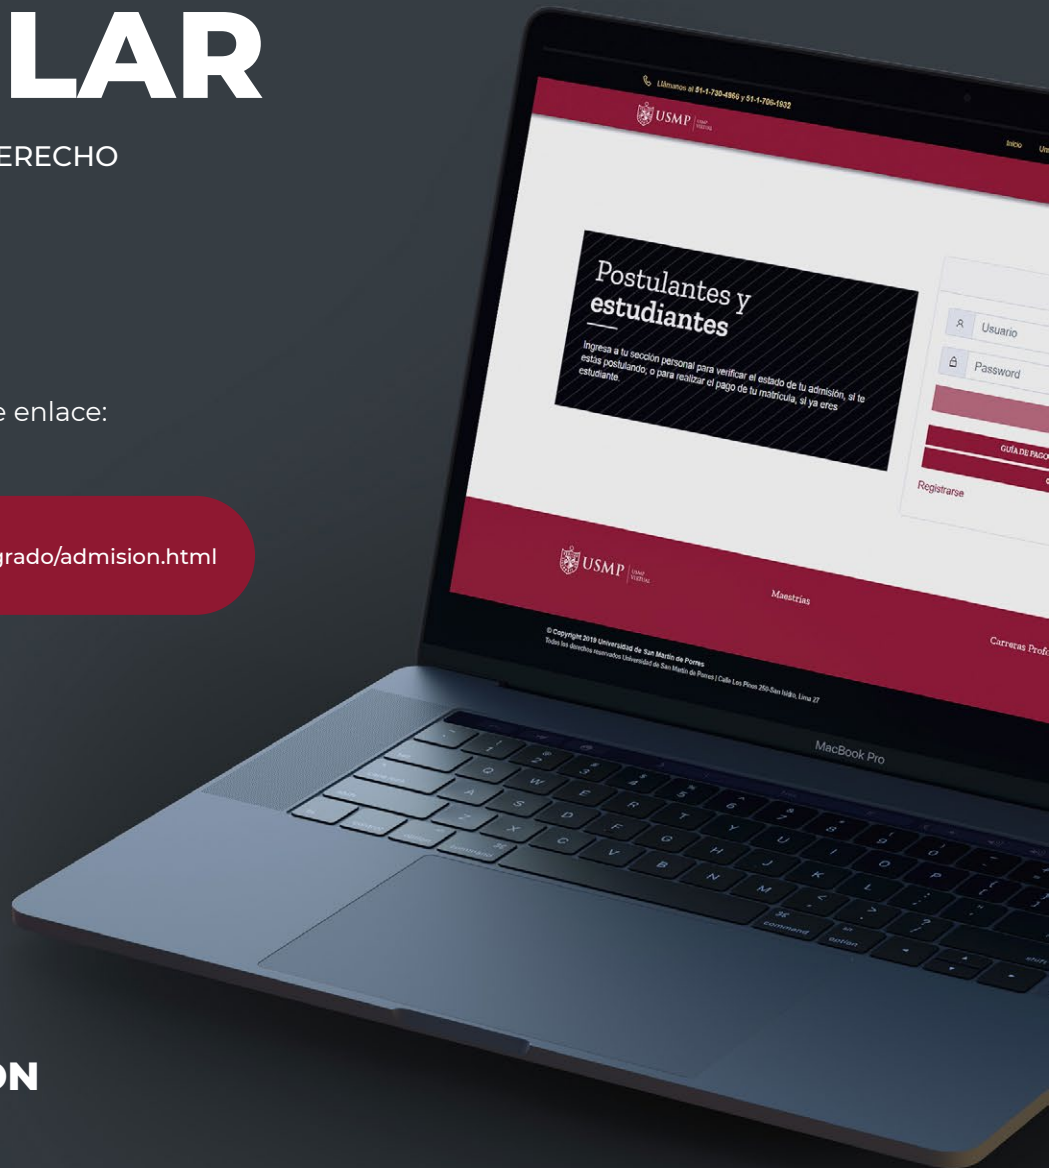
LAR

ERECHO

e enlace:

grado/admision.html

ON

Llámanos al 51-1-730-4966 y 51-1-706-1932

USMP VIRTUAL

Inicio

Postulantes y estudiantes

Ingresa a tu sección personal para verificar el estado de tu admisión, si te estas postulando, o para realizar el pago de tu matrícula, si ya eres estudiante.

Usuario

Password

GUÍA DE PAGO

Registrarse

USMP VIRTUAL

Maestrías

Carreras Prof

© Copyright 2019 Universidad de San Martín de Porres
Todos los derechos reservados Universidad de San Martín de Porres | Calle Los Pinos 250-San Isidro, Lima 27

MacBook Pro

command

option

shift

control

option

command